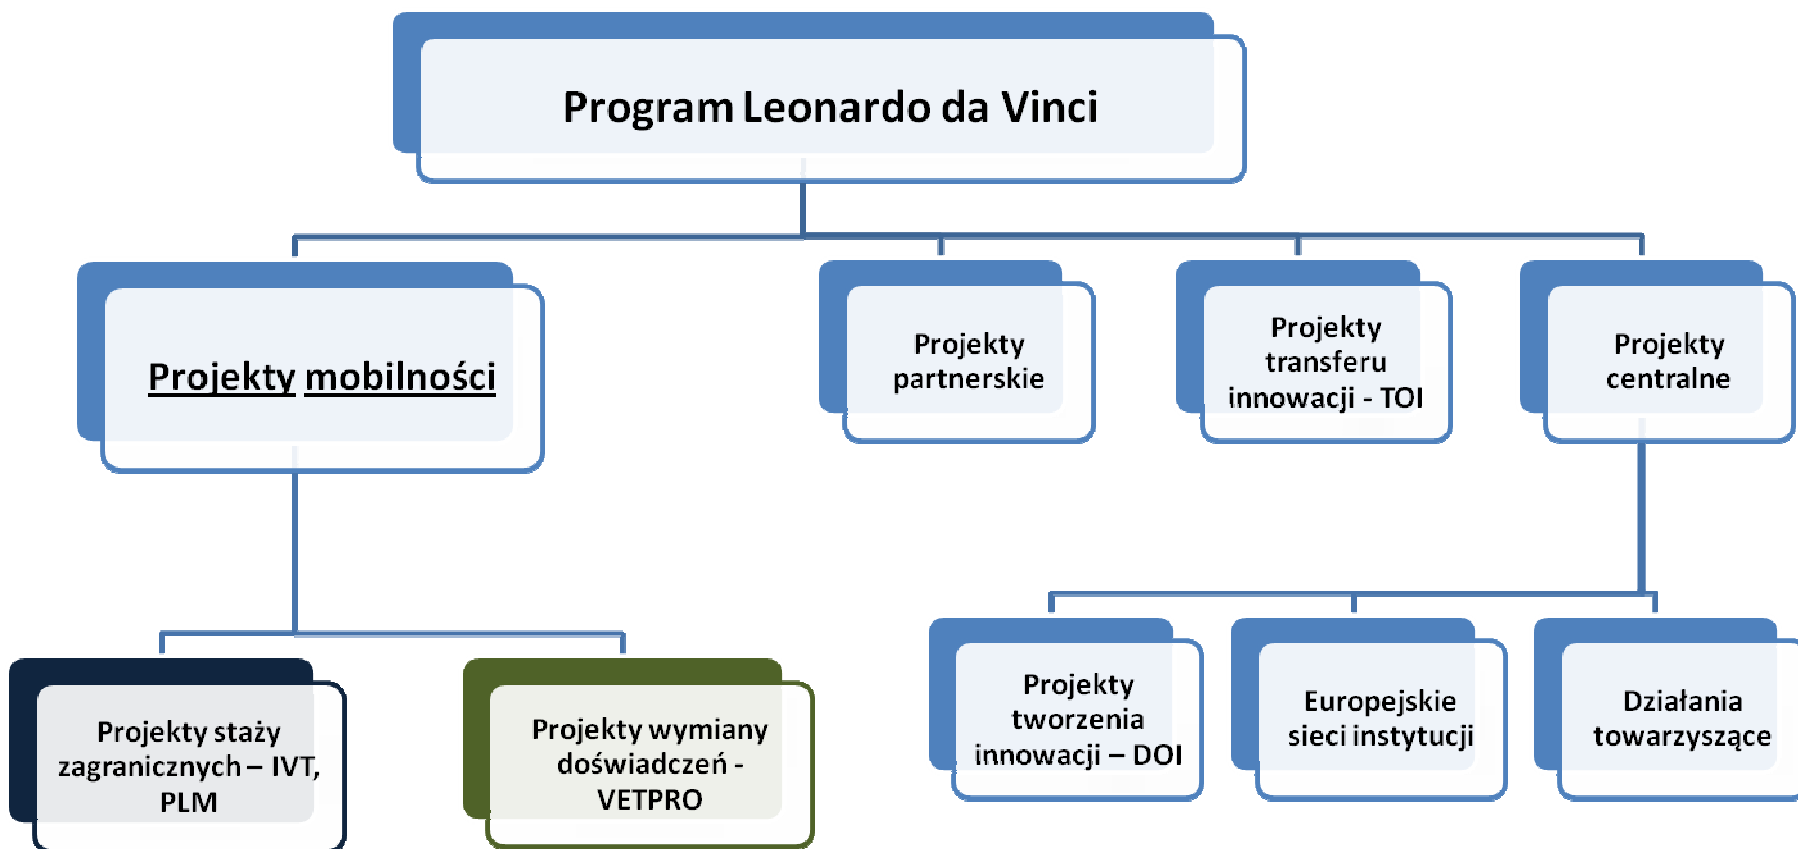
Program Leonardo da Vinci

Projekty mobilności

Projekty partnerskie

Projekty transferu innowacji - TOI

Projekty centralne

Projekty staży zagranicznych – IVT, PLM

Projekty wymiany doświadczeń - VETPRO

Projekty tworzenia innowacji – DOI

Europejskie sieci instytucji

Działania towarzyszące